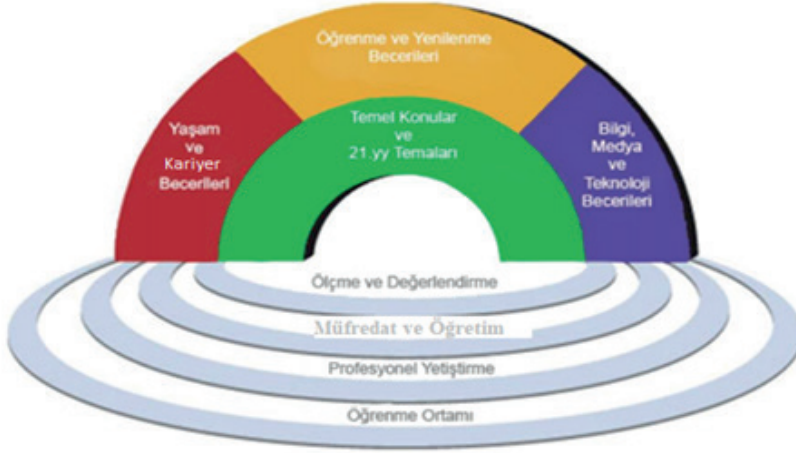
Öğrenme ve Yenilenme Becerileri

Yaşam ve Kariyer Becerileri

Temel Konular ve 21.yy Temaları

Bilgi, Medya ve Teknoloji Becerileri

Ölçme ve Değerlendirme

Müfredat ve Öğretim

Profesyonel Yetiştirme

Öğrenme Ortamı